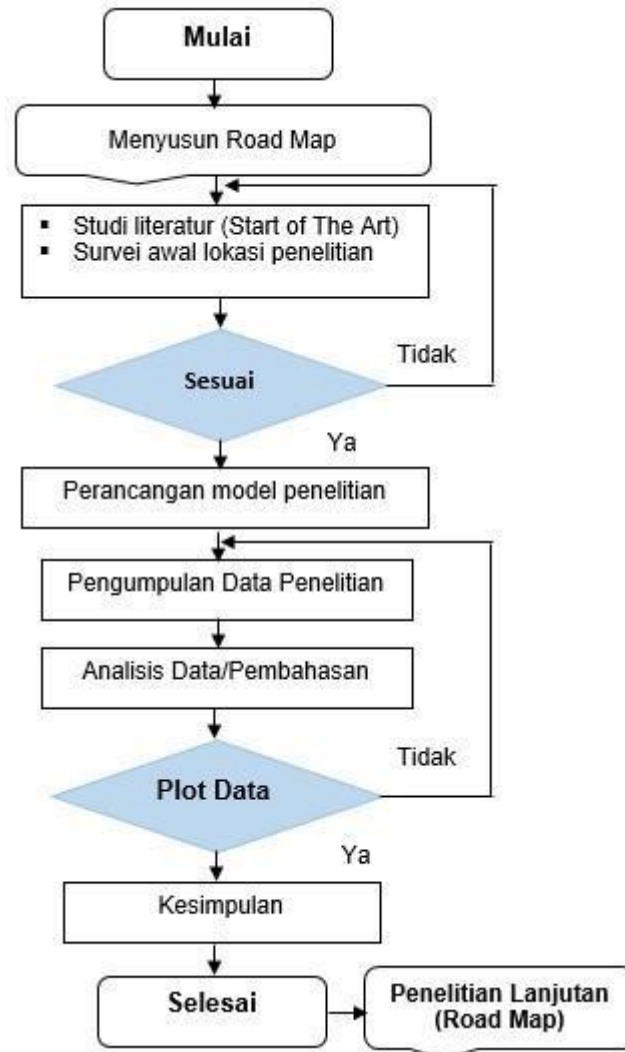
Mulai

Menyusun Road Map

- Studi literatur (Start of The Art)
- Survei awal lokasi penelitian

Sesuai

Tidak

Ya

Perancangan model penelitian

Pengumpulan Data Penelitian

Analisis Data/Pembahasan

Plot Data

Tidak

Ya

Kesimpulan

Selesai

Penelitian Lanjutan (Road Map)